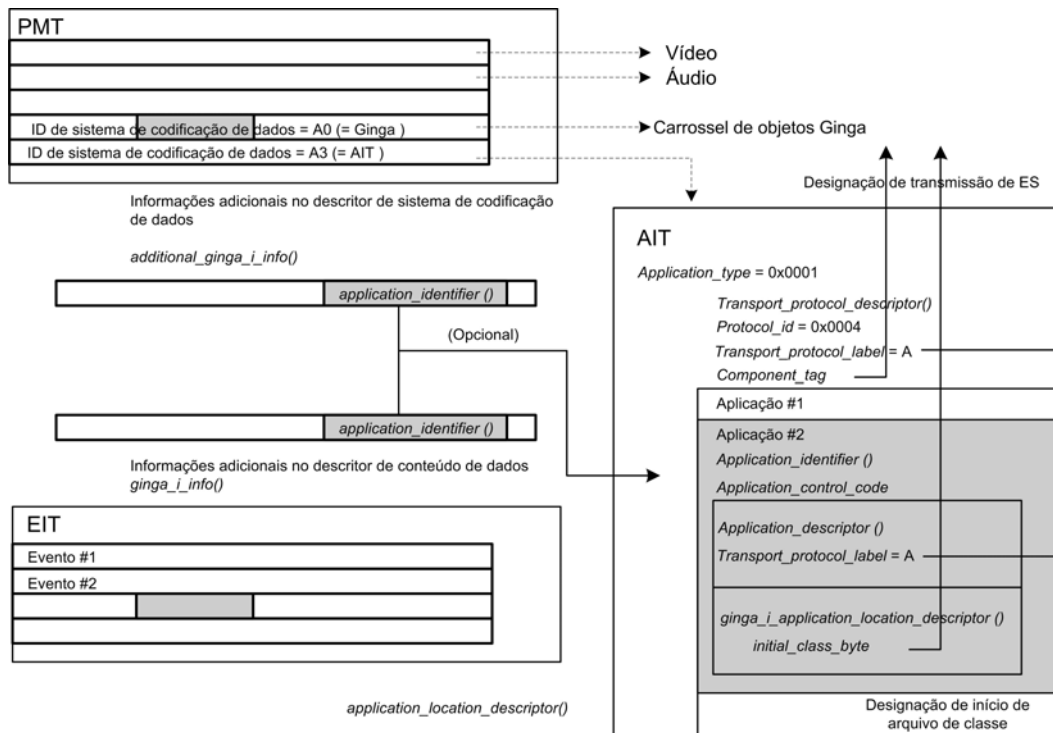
PMT

Vídeo

Áudio

ID de sistema de codificação de dados = A0 (= Ginga )

Carrossel de objetos Ginga

ID de sistema de codificação de dados = A3 (= AIT )

Designação de transmissão de ES

Informações adicionais no descritor de sistema de codificação de dados

additional_ginga_i_info()

application_identifier ()

(Opcional)

application_identifier ()

Informações adicionais no descritor de conteúdo de dados ginga_i_info()

EIT

Evento #1

Evento #2

application_location_descriptor()

AIT

Application_type = 0x0001

Transport_protocol_descriptor()

Protocol_id = 0x0004

Transport_protocol_label = A

Component_tag

Aplicação #1

Aplicação #2

Application_identifier ()

Application_control_code

Application_descriptor ()

Transport_protocol_label = A

ginga_i_application_location_descriptor ()

initial_class_byte

Designação de início de arquivo de classe